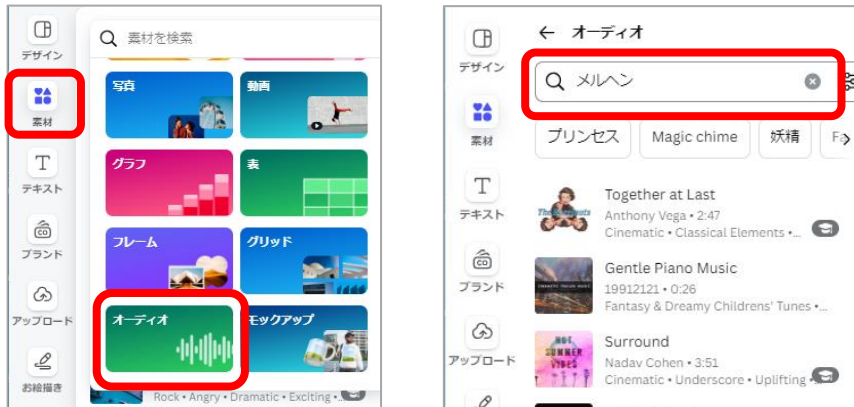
デザイン

素材

テキスト

ブランド

アップロード

お絵描き

素材を検索

写真

動画

グラフ

表

フレーム

グリッド

オーディオ

モックアップ

Rock • Angry • Dramatic • Exciting •...

デザイン

素材

テキスト

ブランド

アップロード

← オーディオ

メルヘン

プリンセス

Magic chime

妖精

Fa

Together at Last
Anthony Vega • 2:47
Cinematic • Classical Elements •...

Gentle Piano Music
19912121 • 0:26
Fantasy & Dreamy Childrens' Tunes •...

Surround
Nadav Cohen • 3:51
Cinematic • Underscore • Uplifting •...